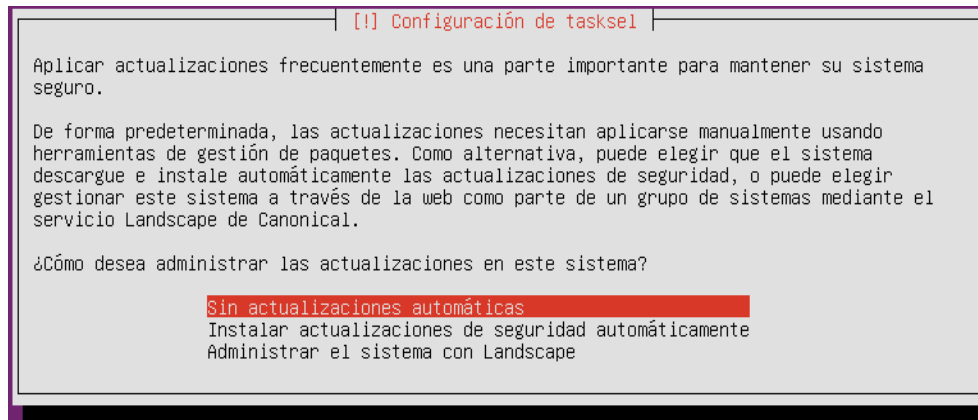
[!] Configuración de tasksel

Aplicar actualizaciones frecuentemente es una parte importante para mantener su sistema seguro.

De forma predeterminada, las actualizaciones necesitan aplicarse manualmente usando herramientas de gestión de paquetes. Como alternativa, puede elegir que el sistema descargue e instale automáticamente las actualizaciones de seguridad, o puede elegir gestionar este sistema a través de la web como parte de un grupo de sistemas mediante el servicio Landscape de Canonical.

¿Cómo desea administrar las actualizaciones en este sistema?

Sin actualizaciones automáticas
Instalar actualizaciones de seguridad automáticamente
Administrar el sistema con Landscape